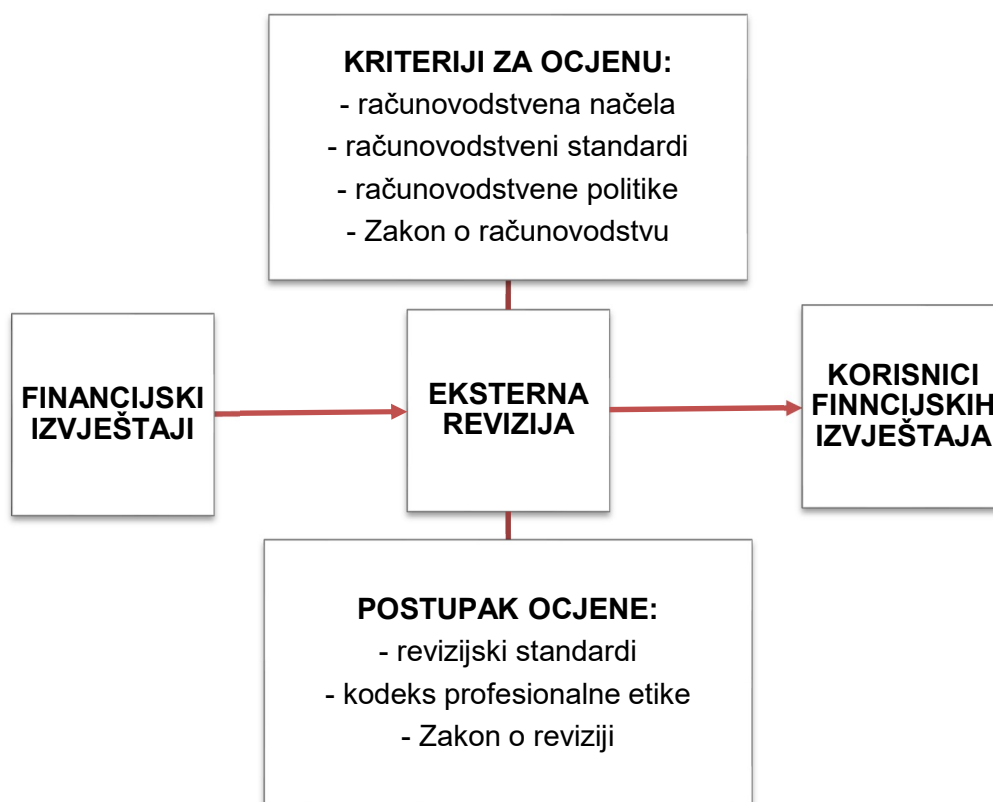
KRITERIJI ZA OCJENU:
- računovodstvena načela
- računovodstveni standardi
- računovodstvene politike
- Zakon o računovodstvu

FINANCIJSKI IZVJEŠTAJI

EKSTERNA REVIZIJA

KORISNICI FINNCIJSKIH IZVJEŠTAJA

POSTUPAK OCJENE:
- revizijski standardi
- kodeks profesionalne etike
- Zakon o reviziji